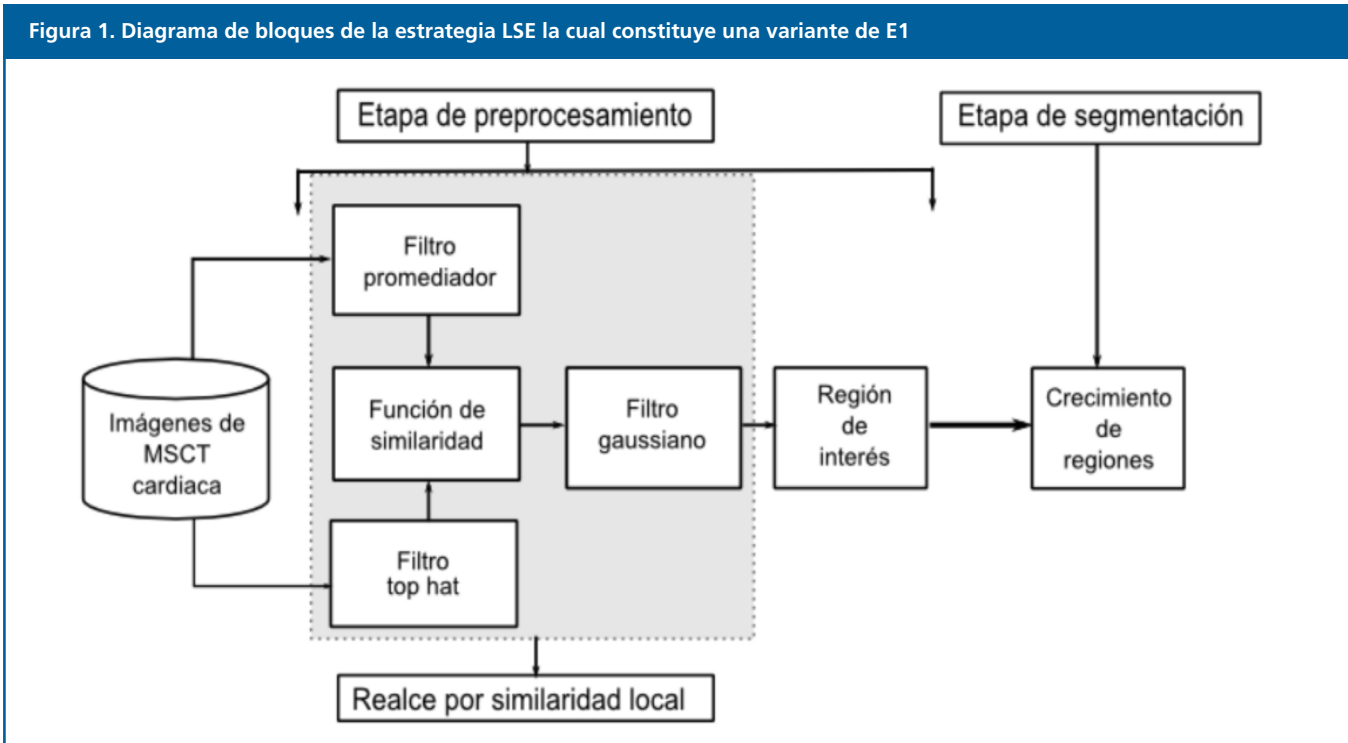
Figura 1. Diagrama de bloques de la estrategia LSE la cual constituye una variante de E1

Etapa de preprocesamiento

Etapa de segmentación

Imágenes de MSCT cardiaca

Filtro promediador

Función de similaridad

Filtro top hat

Filtro gaussiano

Región de interés

Crecimiento de regiones

Realce por similaridad local